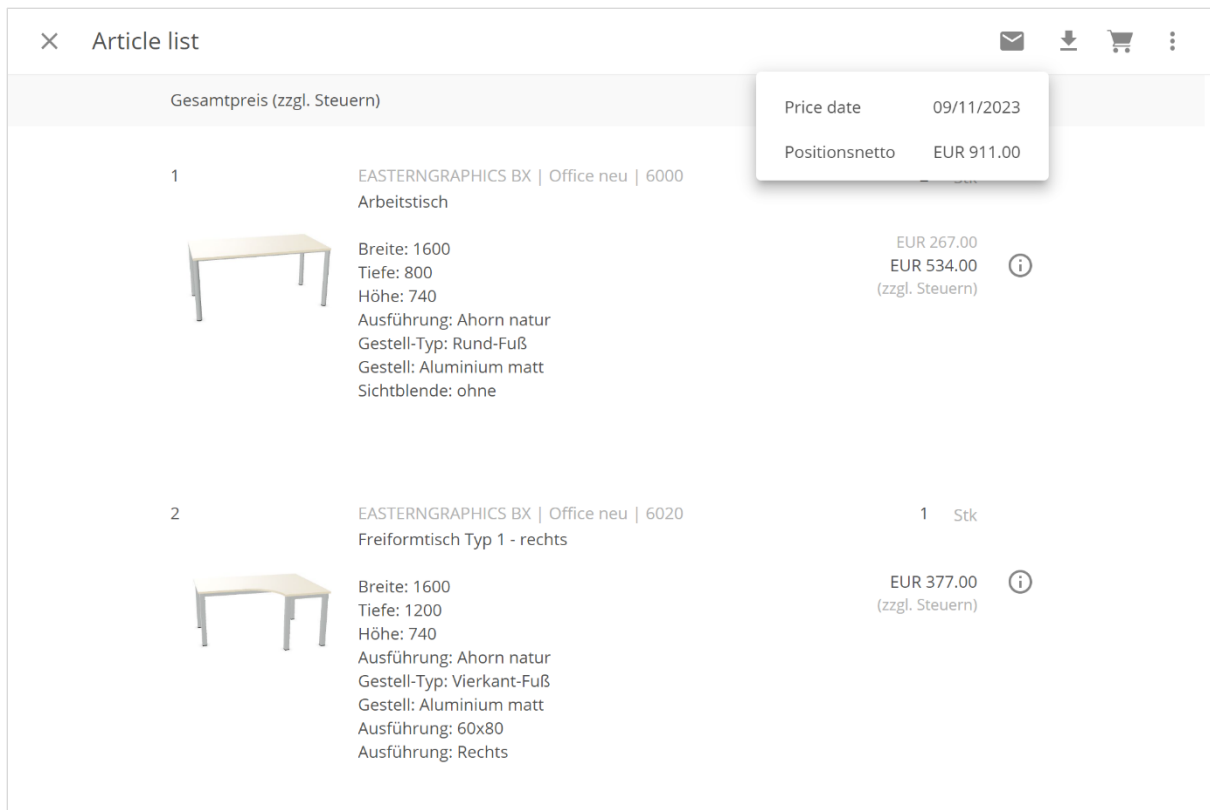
Article list

Gesamtpreis (zzgl. Steuern)

Price date 09/11/2023

Positionsnetto EUR 911.00

1

EASTERNGRAPHICS BX | Office neu | 6000

Arbeitstisch

Breite: 1600
Tiefe: 800
Höhe: 740
Ausführung: Ahorn natur
Gestell-Typ: Rund-Fuß
Gestell: Aluminium matt
Sichtblende: ohne

EUR 267.00
EUR 534.00
(zzgl. Steuern)

2

EASTERNGRAPHICS BX | Office neu | 6020

1 Stk

Freiformtisch Typ 1 - rechts

Breite: 1600
Tiefe: 1200
Höhe: 740
Ausführung: Ahorn natur
Gestell-Typ: Vierkant-Fuß
Gestell: Aluminium matt
Ausführung: 60x80
Ausführung: Rechts

EUR 377.00
(zzgl. Steuern)